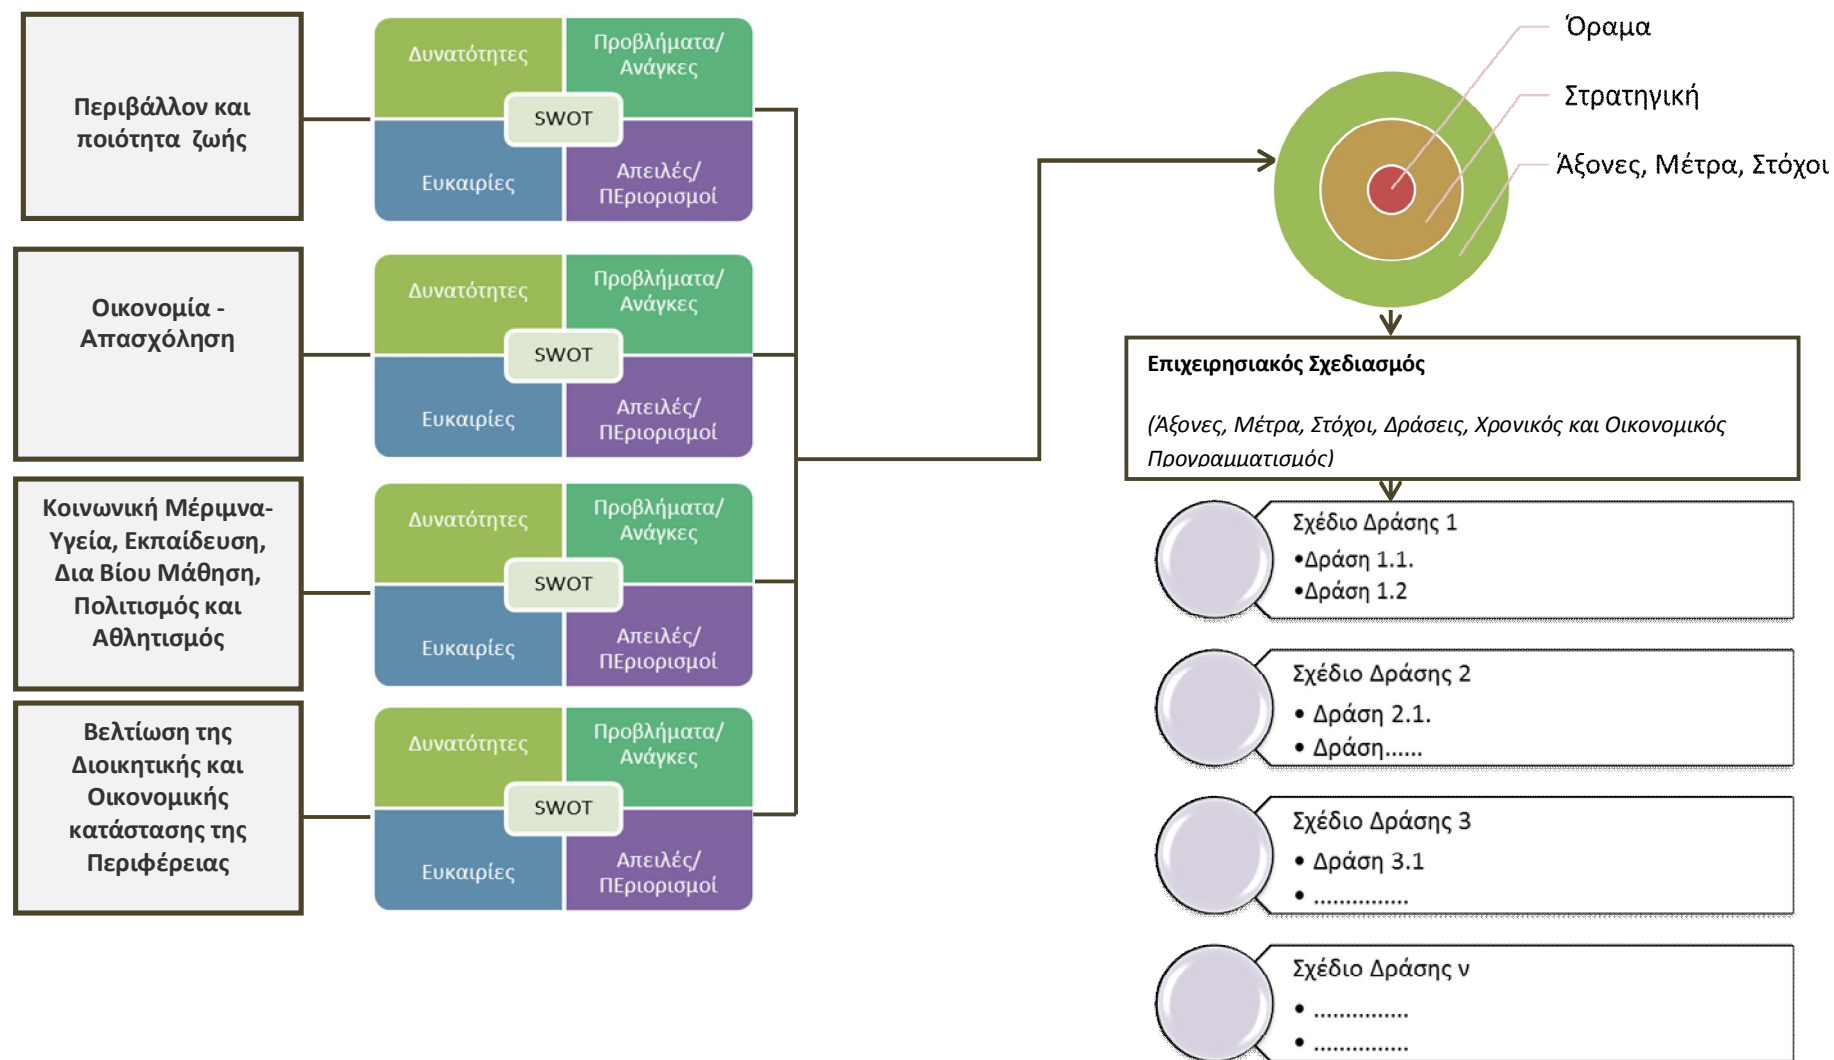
Περιβάλλον και ποιότητα ζωής

Δυνατότητες
Προβλήματα/ Ανάγκες
SWOT
Ευκαιρίες
Απειλές/ ΠΕριορισμοί

Οικονομία - Απασχόληση

Δυνατότητες
Προβλήματα/ Ανάγκες
SWOT
Ευκαιρίες
Απειλές/ ΠΕριορισμοί

Κοινωνική Μέριμνα- Υγεία, Εκπαίδευση, Δια Βίου Μάθηση, Πολιτισμός και Αθλητισμός

Δυνατότητες
Προβλήματα/ Ανάγκες
SWOT
Ευκαιρίες
Απειλές/ ΠΕριορισμοί

Βελτίωση της Διοικητικής και Οικονομικής κατάστασης της Περιφέρειας

Δυνατότητες
Προβλήματα/ Ανάγκες
SWOT
Ευκαιρίες
Απειλές/ ΠΕριορισμοί

Όραμα
Στρατηγική
Άξονες, Μέτρα, Στόχοι

Επιχειρησιακός Σχεδιασμός

(Άξονες, Μέτρα, Στόχοι, Δράσεις, Χρονικός και Οικονομικός Προγραμματισμός)

Σχέδιο Δράσης 1
•Δράση 1.1.
•Δράση 1.2

Σχέδιο Δράσης 2
• Δράση 2.1.
• Δράση......

Σχέδιο Δράσης 3
• Δράση 3.1
• ...............

Σχέδιο Δράσης ν
• ...............
• ...............